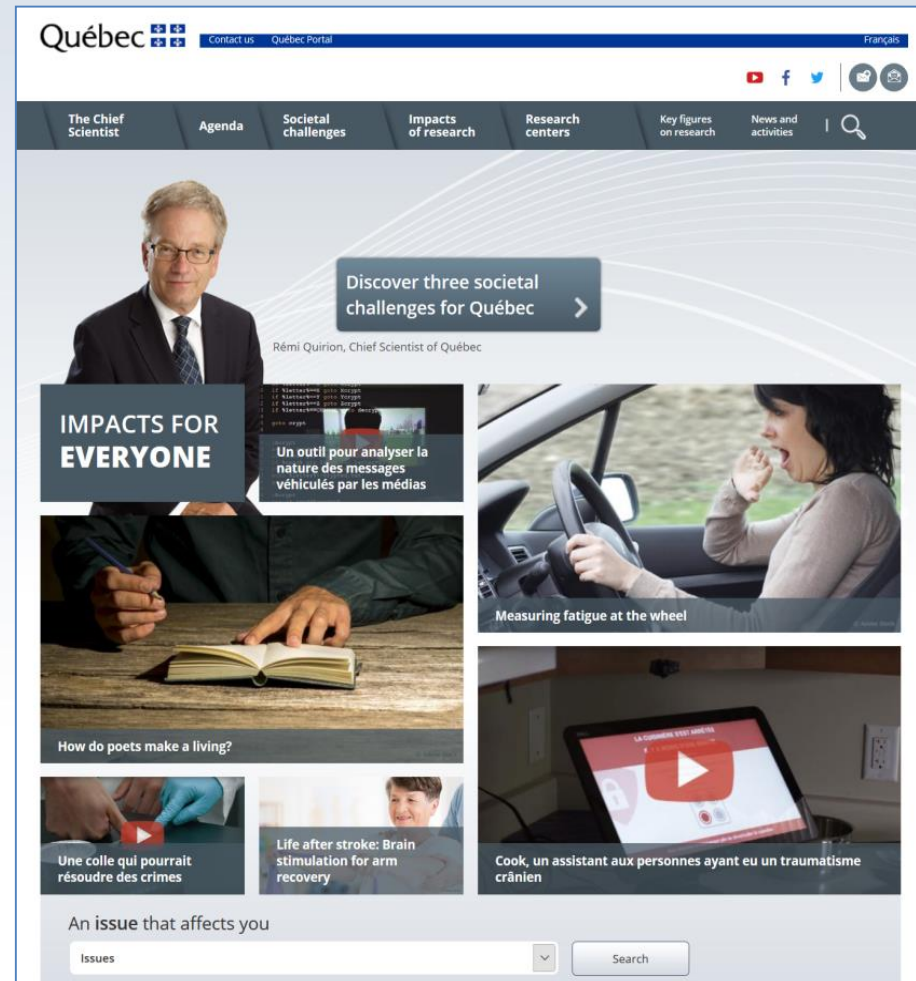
Québec

Contact us Québec Portal

Français

The Chief Scientist

Agenda

Societal challenges

Impacts of research

Research centers

Key figures on research

News and activities

Discover three societal challenges for Québec

Rémi Quirion, Chief Scientist of Québec

IMPACTS FOR EVERYONE

Un outil pour analyser la nature des messages véhiculés par les médias

Measuring fatigue at the wheel

How do poets make a living?

Une colle qui pourrait résoudre des crimes

Life after stroke: Brain stimulation for arm recovery

Cook, un assistant aux personnes ayant eu un traumatisme crânien

LA CUISINIÈRE S'EST ARRÊTÉE

An issue that affects you

Issues

Search